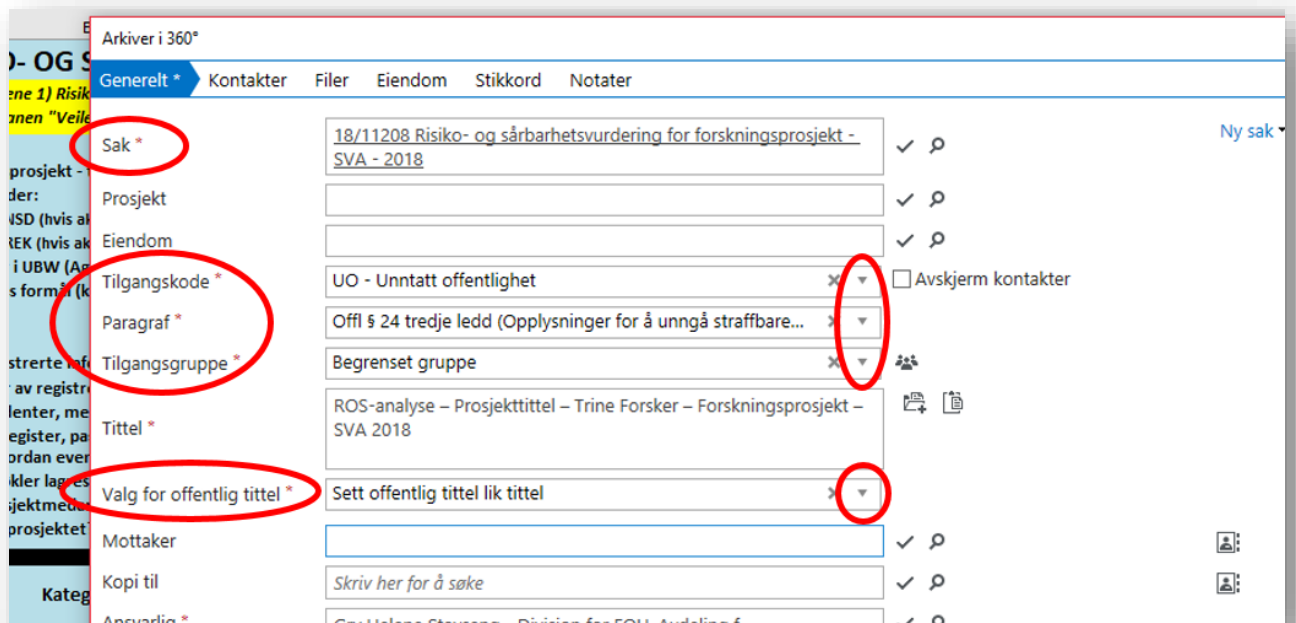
E
O- OG S
ene 1) Risik
anen "Veile
prosjekt -
der:
NSD (hvis ak
REK (hvis ak
i UBW (Ag
s formål (k
strerte info
av registre
lenter, me
egister, pa
ordan ever
kler lagres
sjektmed
prosjektet
Kateg

Arkiver i 360°

Generelt * Kontakter Filer Eiendom Stikkord Notater

Ny sak

Sak * 18/11208 Risiko- og sårbarhetsvurdering for forskningsprosjekt - SVA - 2018

Prosjekt

Eiendom

Tilgangskode * UO - Unntatt offentlighet

Avskjerm kontakter

Paragraf * Offl § 24 tredje ledd (Opplysninger for å unngå straffbare...

Tilgangsgruppe * Begrenset gruppe

Tittel * ROS-analyse – Prosjekttittel – Trine Forsker – Forskningsprosjekt – SVA 2018

Valg for offentlig tittel * Sett offentlig tittel lik tittel

Mottaker

Kopi til Skriv her for å søke

Ansvarlig * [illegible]